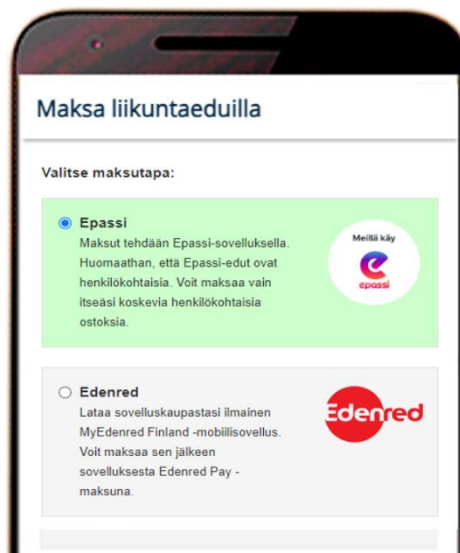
Maksa liikuntaeduilla

Valitse maksutapa:

Epassi
Maksut tehdään Epassi-sovelluksella. Huomaathan, että Epassi-edut ovat henkilökohtaisia. Voit maksaa vain itseäsi koskevia henkilökohtaisia ostoksia.

Meillä käy
epassi

Edenred
Lataa sovelluskaupastasi ilmainen MyEdenred Finland -mobiilisovellus. Voit maksaa sen jälkeen sovelluksesta Edenred Pay -maksuna.

Edenred